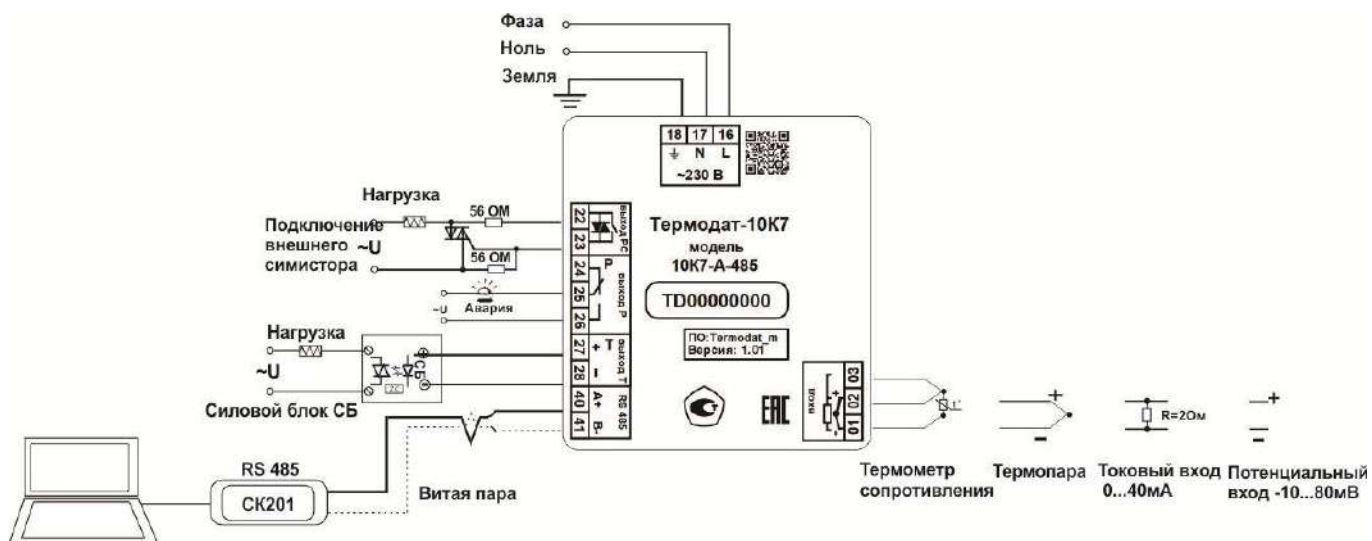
Фаза
Ноль
Земля

18 17 16
⏚ N L
~230 В

Нагрузка
56 ОМ
Подключение внешнего симистора
~U
56 ОМ

22 23 24 25 26 27 28 40 41
выход РС
Р
выход Р
Авария
~U
+ Т
-
выход Т
A+
B-
RS 485

Термодат-10К7
модель
10К7-А-485
TD00000000
ПО:Termodat_m
Версия: 1.01

EAC

вход
01 02 03

Нагрузка
~U
СБ
Силовой блок СБ

RS 485
СК201
Витая пара

+
-
R=2Ом
+
-

Термометр сопротивления
Термопара
Токовый вход 0...40мА
Потенциальный вход -10...80мВ